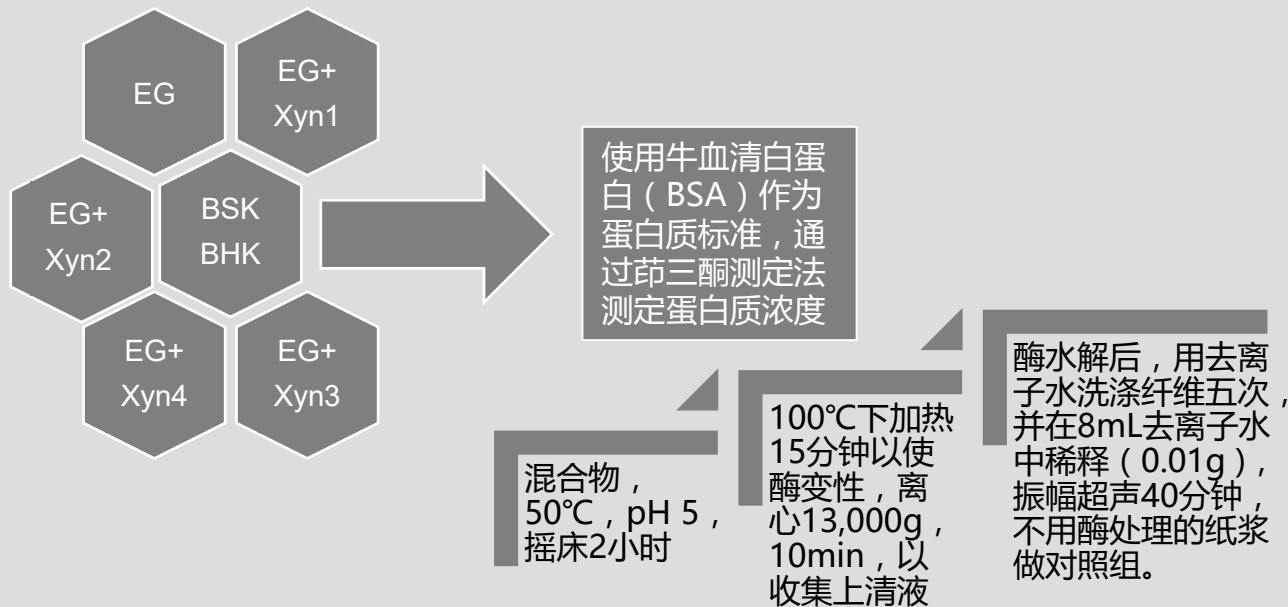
EG

EG+ Xyn1

EG+ Xyn2

BSK BHK

EG+ Xyn4

EG+ Xyn3

使用牛血清白蛋白（BSA）作为蛋白质标准，通过茚三酮测定法测定蛋白质浓度

混合物，50℃，pH 5，摇床2小时

100℃下加热15分钟以使酶变性，离心13,000g，10min，以收集上清液

酶水解后，用去离子水洗涤纤维五次，并在8mL去离子水中稀释（0.01g），振幅超声40分钟，不用酶处理的纸浆做对照组。